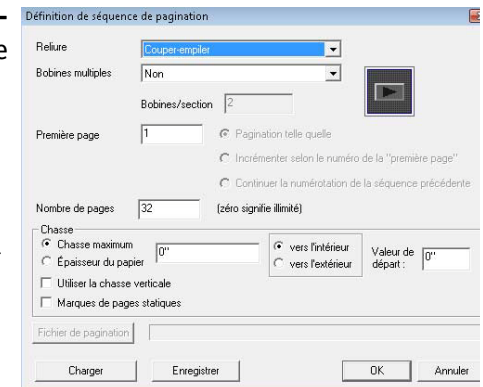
Définition de séquence de pagination

Reliure Couper-empiler

Bobines multiples Non

Bobines/section 2

Première page 1

Pagination telle quelle

Incrémenter selon le numéro de la "première page"

Continuer la numérotation de la séquence précédente

Nombre de pages 32 (zéro signifie illimité)

Chasse

Chasse maximum

Épaisseur du papier

0"

vers l'intérieur

vers l'extérieur

Valeur de départ : 0"

Utiliser la chasse verticale

Marques de pages statiques

Fichier de pagination

Charger Enregistrer OK Annuler